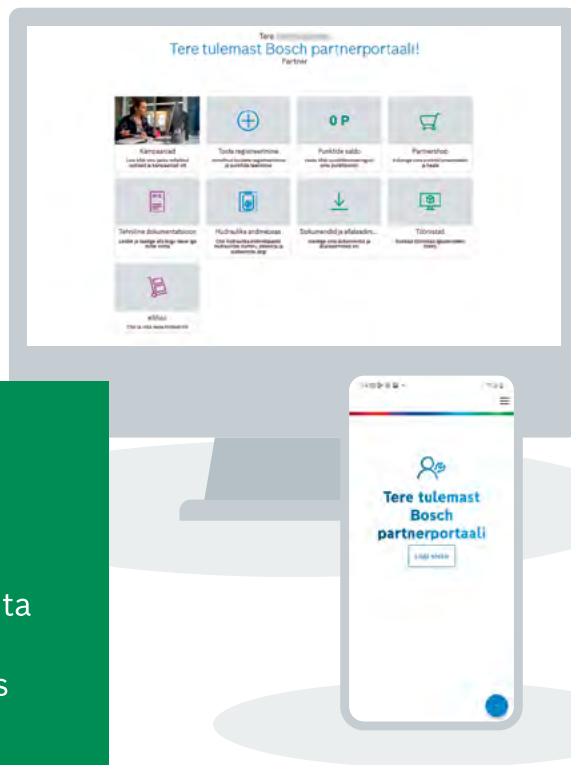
Tere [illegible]
Tere tulemast Bosch partnerportaali!
Partner

0 P

Kampaaniad
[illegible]

Toote registreerimine
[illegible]

Punktide saldo
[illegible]

Partnershop
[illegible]

Tehniline dokumentatsioon
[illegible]

Hüdraulika andmebaas
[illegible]

Dokumendid ja allalaadim...
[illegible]

Tööriistad
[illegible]

eMaxi
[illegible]

Tere tulemast Bosch partnerportaali
Logi sisse

ta

s